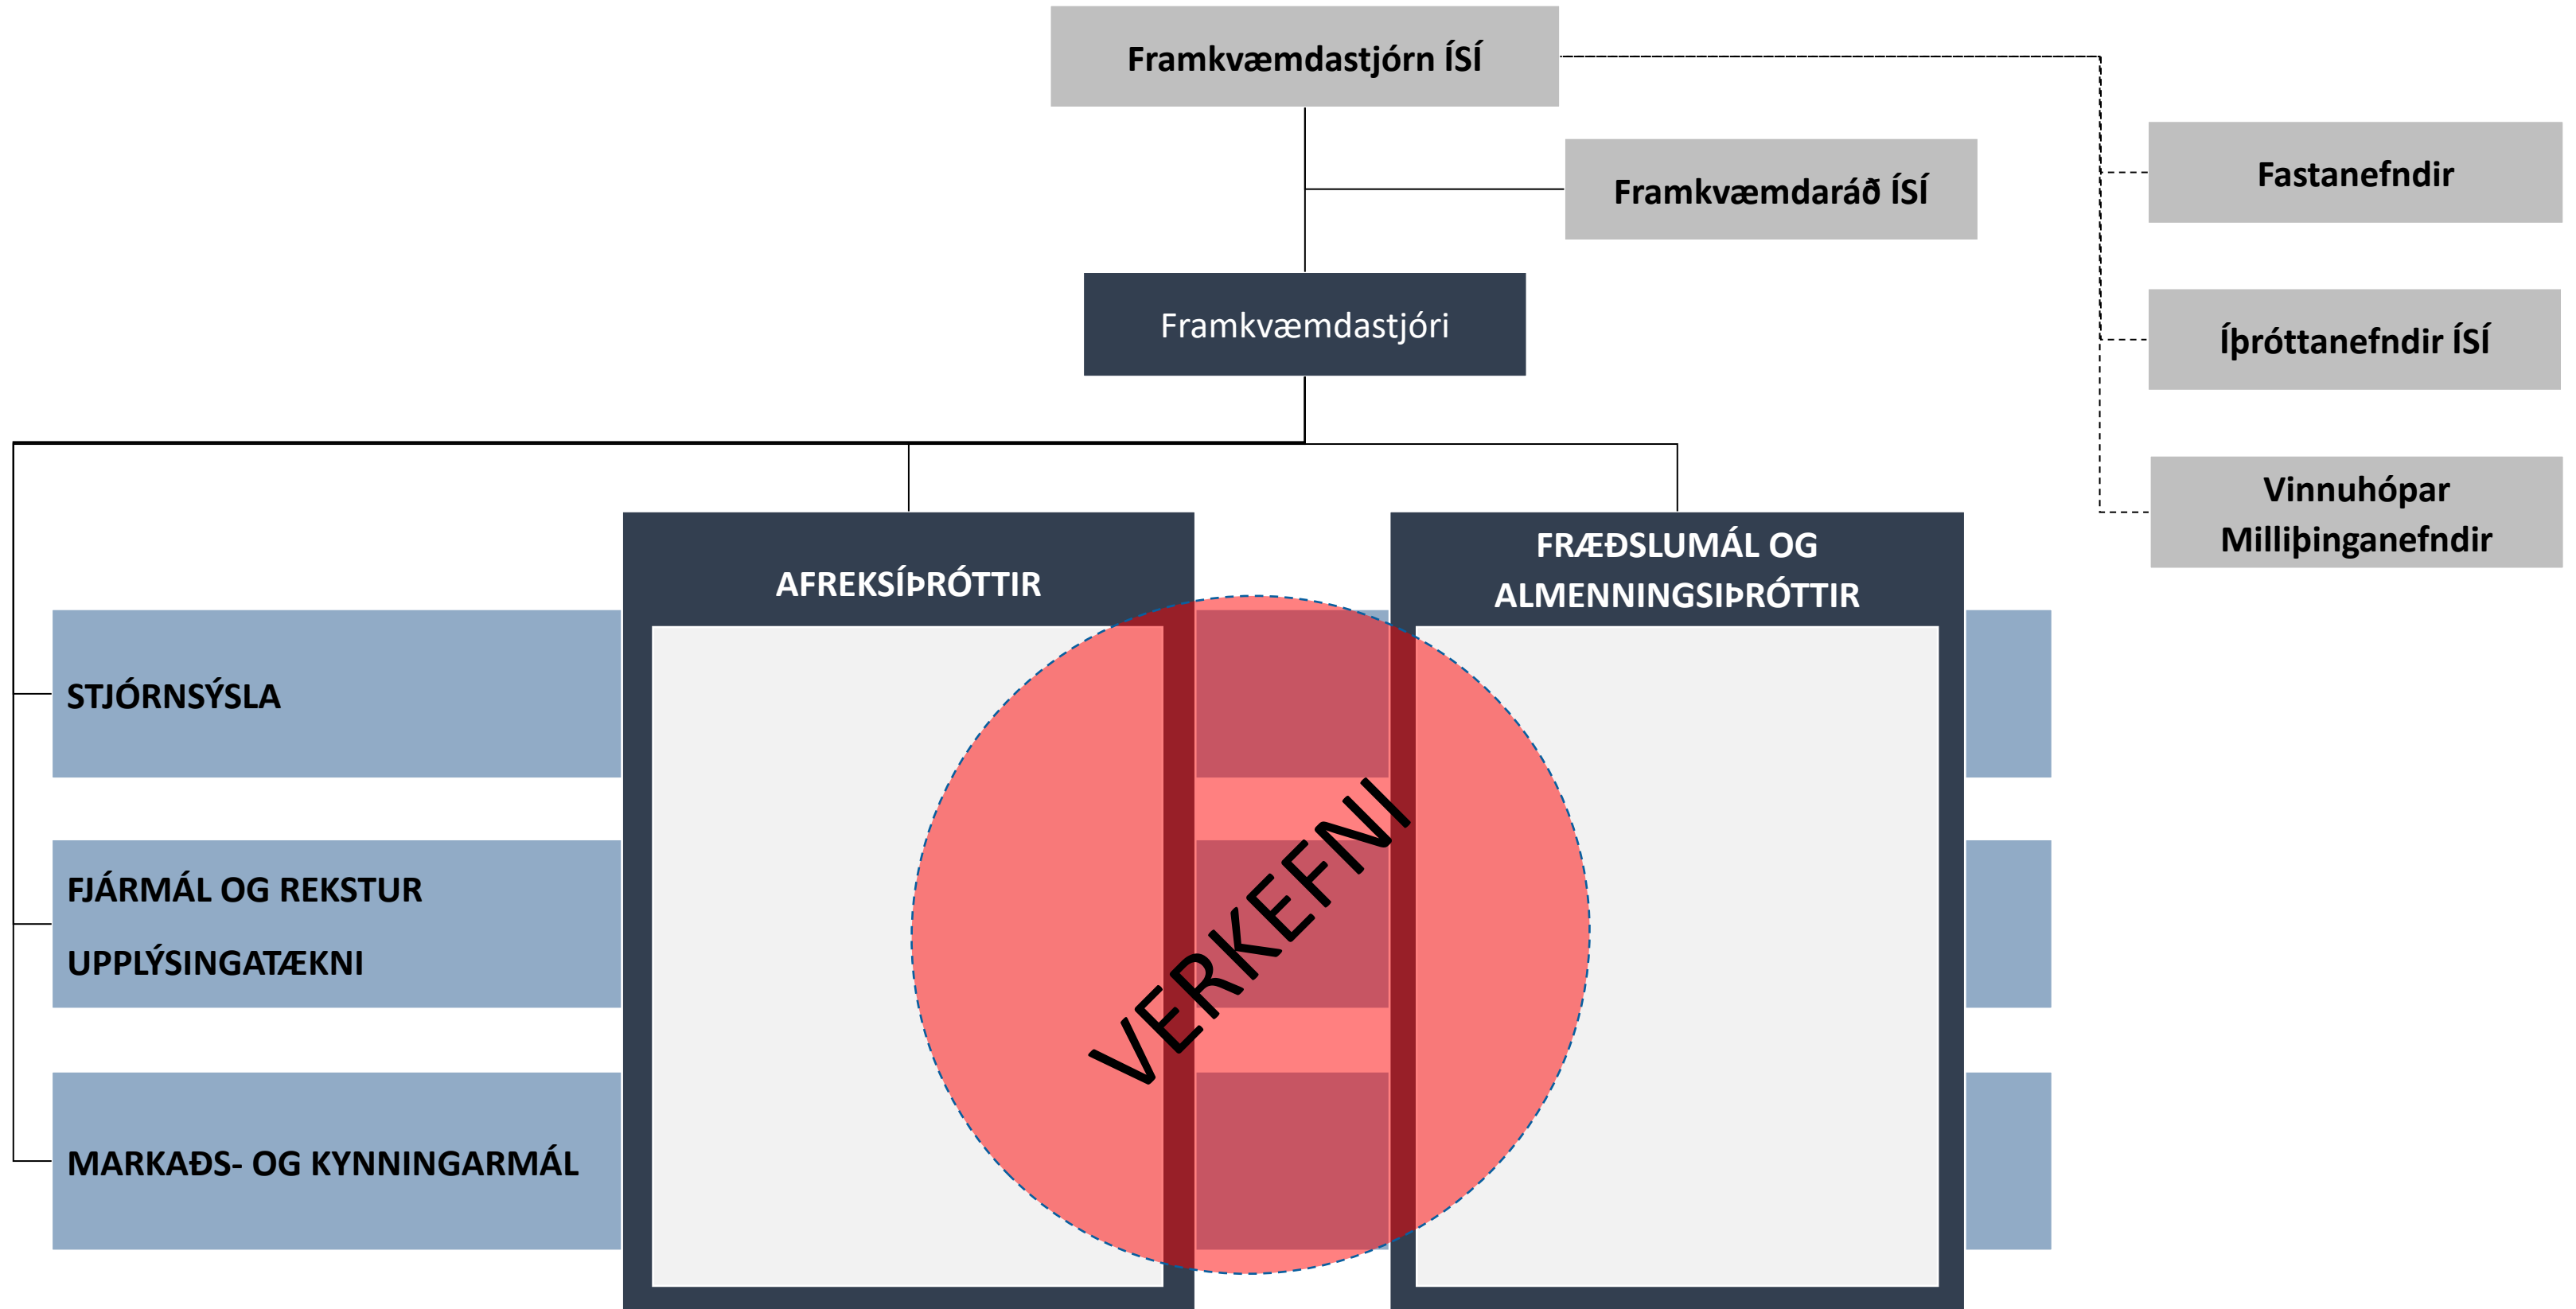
Framkvæmdastjórn ÍSÍ

Framkvæmdaráð ÍSÍ

Fastanefndir

Íþróttanefndir ÍSÍ

Vinnuhópar Milliþinganefndir

Framkvæmdastjóri

AFREKSÍÞRÓTTIR

FRÆÐSLUMÁL OG ALMENNINGSIÞRÓTTIR

STJÓRNSÝSLA

FJÁRMÁL OG REKSTUR

UPPLÝSINGATÆKNI

MARKAÐS- OG KYNNINGARMÁL

VERKEFNI